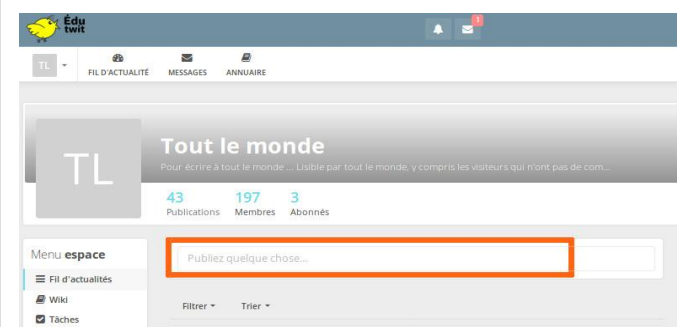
Édu twit

1

TL

FIL D'ACTUALITÉ MESSAGES ANNUAIRE

TL

Tout le monde

Pour écrire à tout le monde ... Lisible par tout le monde, y compris les visiteurs qui n'ont pas de com...

43 Publications 197 Membres 3 Abonnés

Menu espace

Fil d'actualités

Wiki

Tâches

Publiez quelque chose...

Filtrer Trier